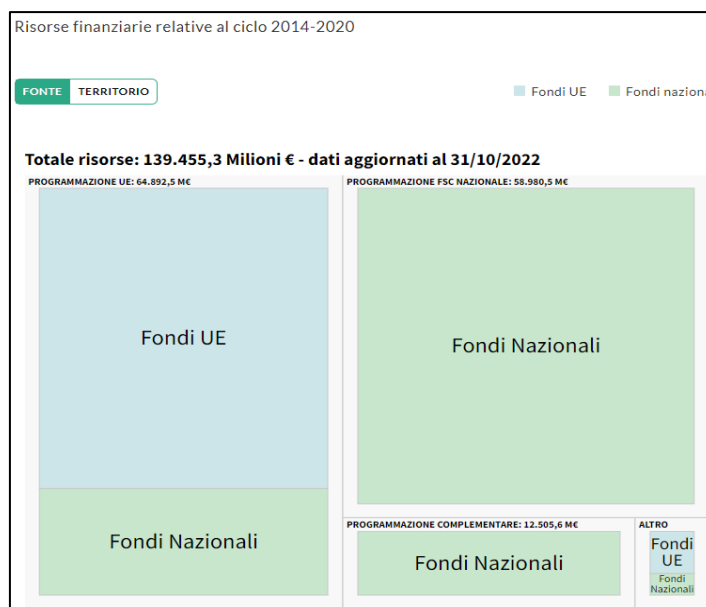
Risorse finanziarie relative al ciclo 2014-2020

FONTE TERRITORIO

Fondi UE Fondi naziona

Totale risorse: 139.455,3 Milioni € - dati aggiornati al 31/10/2022

PROGRAMMAZIONE UE: 64.892,5 M€

Fondi UE

Fondi Nazionali

PROGRAMMAZIONE FSC NAZIONALE: 58.980,5 M€

Fondi Nazionali

PROGRAMMAZIONE COMPLEMENTARE: 12.505,6 M€

Fondi Nazionali

ALTRO

Fondi UE

Fondi Nazionali